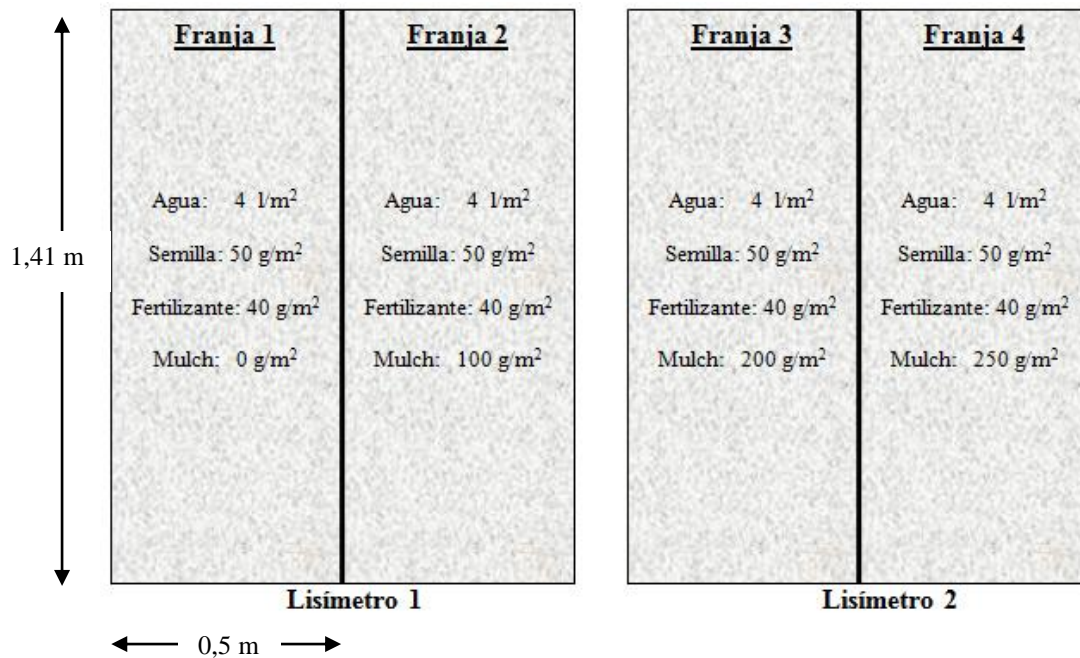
1,41 m

Franja 1

Agua: 4 l/m$^2$

Semilla: 50 g/m$^2$

Fertilizante: 40 g/m$^2$

Mulch: 0 g/m$^2$

Franja 2

Agua: 4 l/m$^2$

Semilla: 50 g/m$^2$

Fertilizante: 40 g/m$^2$

Mulch: 100 g/m$^2$

Lisímetro 1

Franja 3

Agua: 4 l/m$^2$

Semilla: 50 g/m$^2$

Fertilizante: 40 g/m$^2$

Mulch: 200 g/m$^2$

Franja 4

Agua: 4 l/m$^2$

Semilla: 50 g/m$^2$

Fertilizante: 40 g/m$^2$

Mulch: 250 g/m$^2$

Lisímetro 2

0,5 m